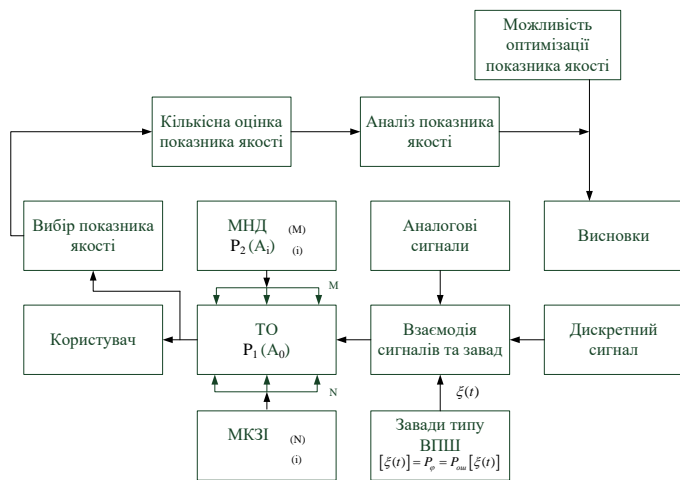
Можливість оптимізації показника якості

Кількісна оцінка показника якості

Аналіз показника якості

Вибір показника якості

МНД $P_2(A_i)$ (M) (i)

Аналогові сигнали

Висновки

M

Користувач

ТО $P_1(A_0)$

Взаємодія сигналів та завад

Дискретний сигнал

N

$\xi(t)$

МКЗІ (N) (i)

Завади типу ВПШ $[\xi(t)] = P_\varphi = P_{ош}[\xi(t)]$